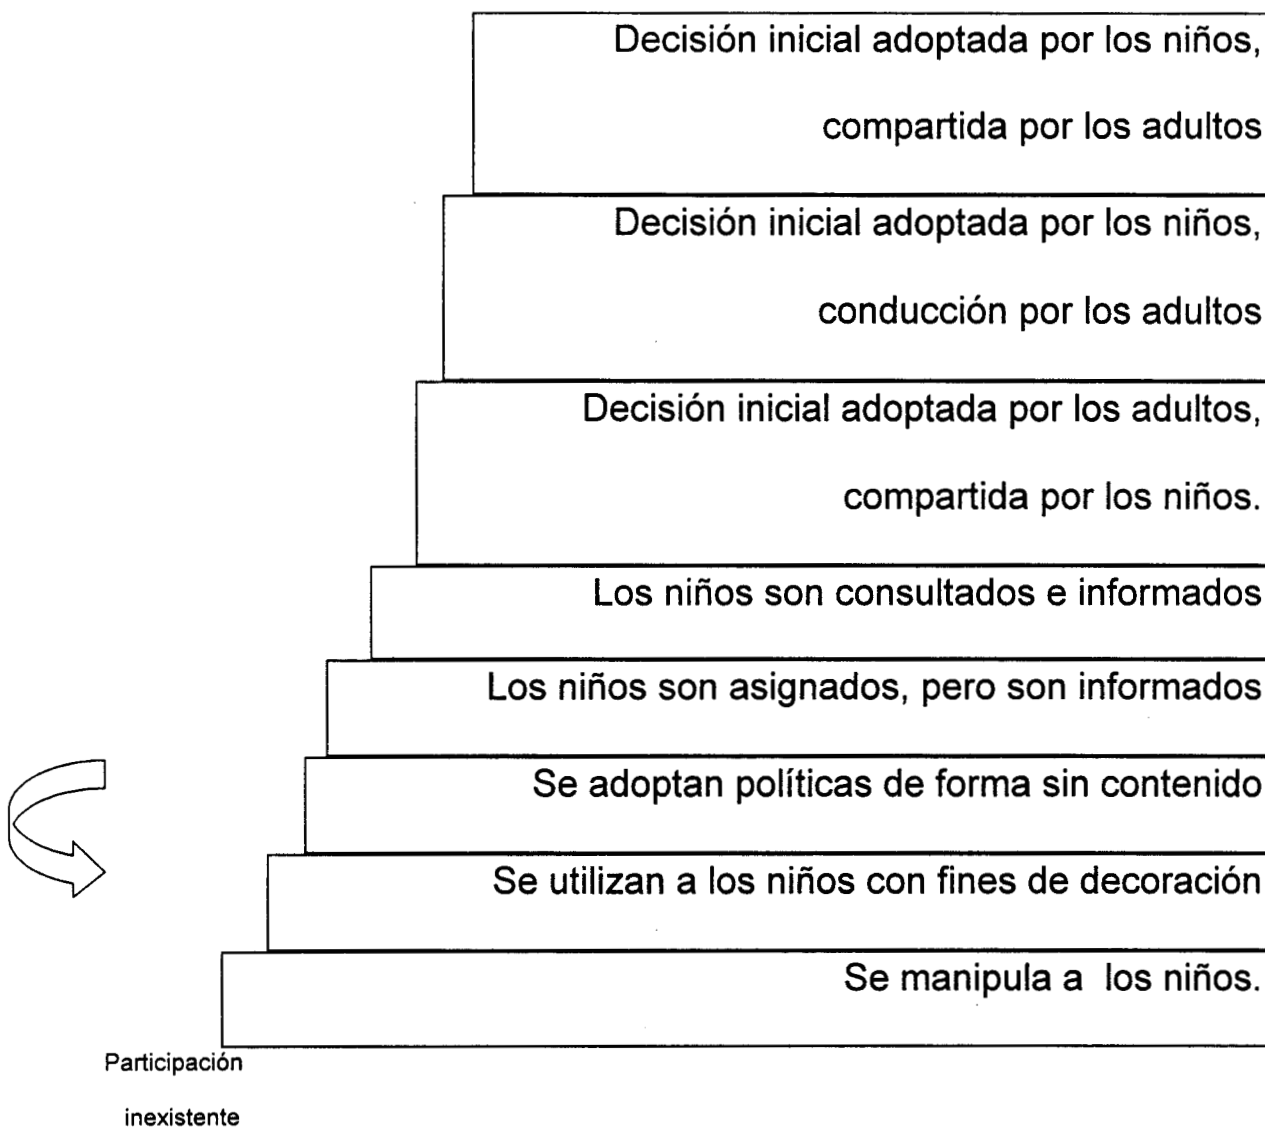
Decisión inicial adoptada por los niños,

compartida por los adultos

Decisión inicial adoptada por los niños,

conducción por los adultos

Decisión inicial adoptada por los adultos,

compartida por los niños.

Los niños son consultados e informados

Los niños son asignados, pero son informados

Se adoptan políticas de forma sin contenido

Se utilizan a los niños con fines de decoración

Se manipula a los niños.

Participación

inexistente